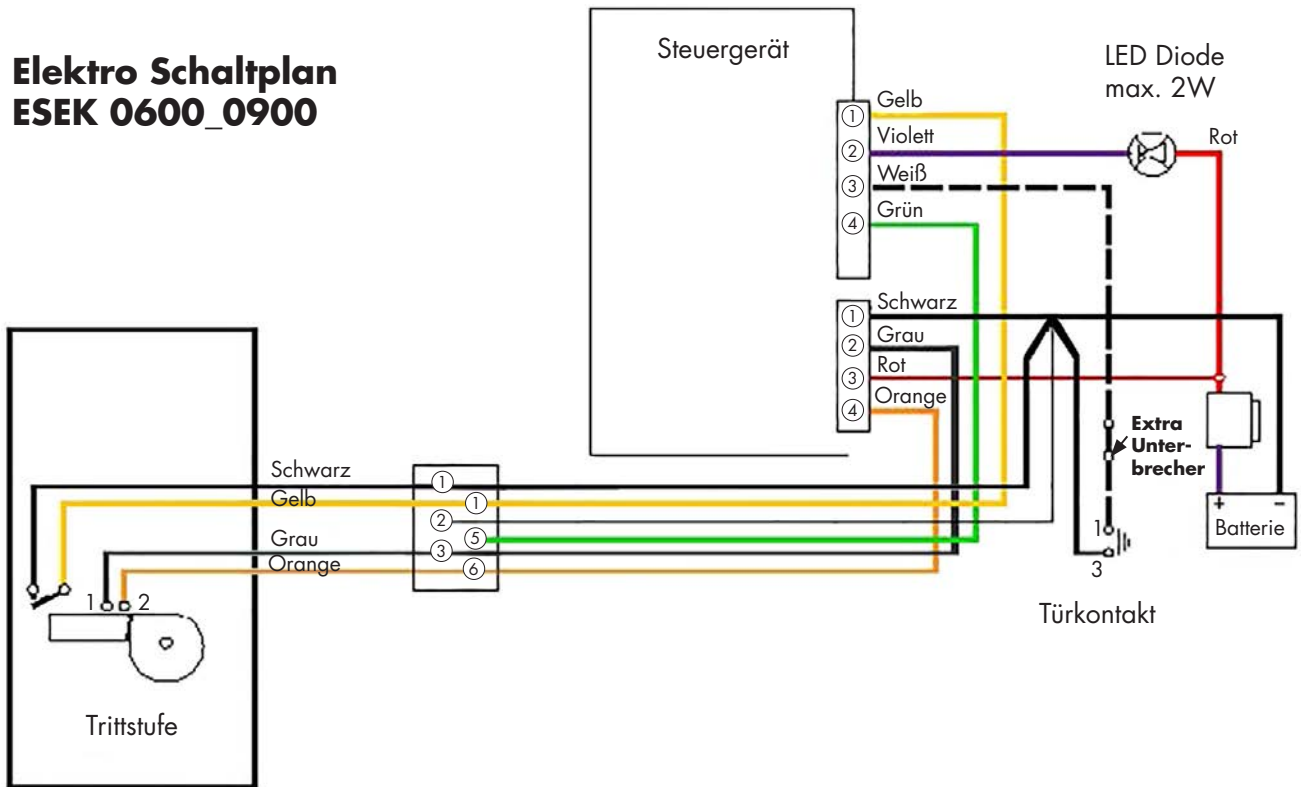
Elektro Schaltplan
ESEK 0600_0900

Steuergerät

LED Diode
max. 2W

1 Gelb
2 Violett
3 Weiß
4 Grün

Rot

1 Schwarz
2 Grau
3 Rot
4 Orange

Extra
Unterbrecher

+ −
Batterie

Schwarz
Gelb
Grau
Orange

1
1
2
5
3
6

1 2

1
3

Türkontakt

Trittstufe